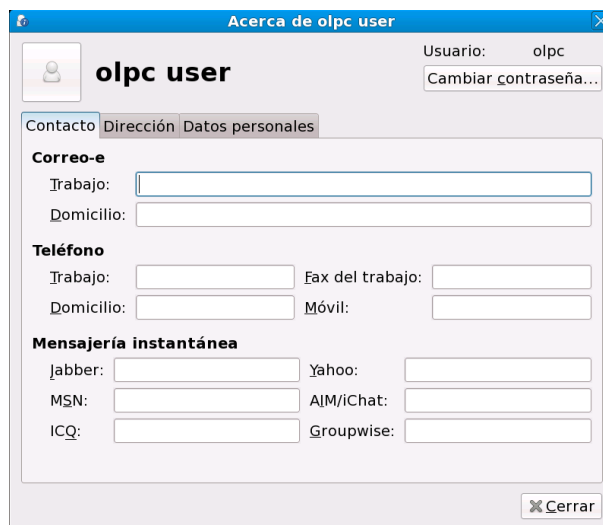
Acerca de olpc user

olpc user

Usuario: olpc

Cambiar contraseña...

Contacto | Dirección | Datos personales

Correo-e

Trabajo:

Domicilio:

Teléfono

Trabajo:

Fax del trabajo:

Domicilio:

Móvil:

Mensajería instantánea

Jabber:

Yahoo:

MSN:

AIM/iChat:

ICQ:

Groupwise:

Cerrar